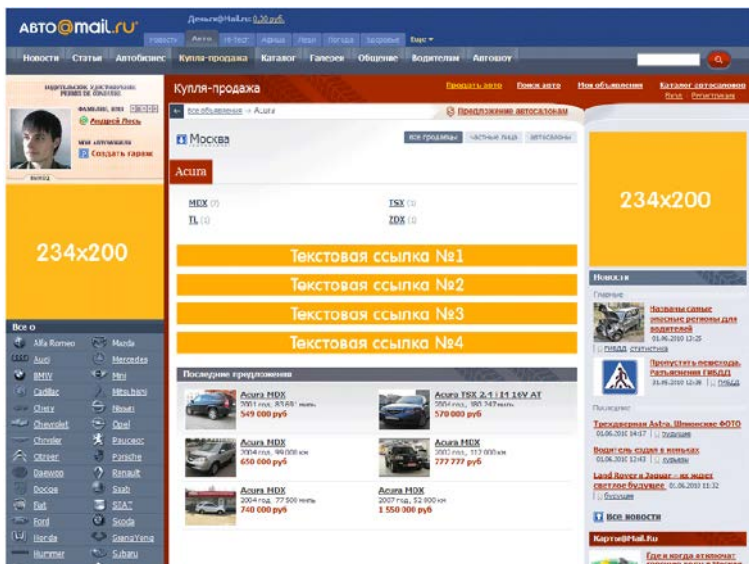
АВТО@mail.ru

Деньги@Mail.ru: 0,30 руб.

Новости Авто Hi-Tech Афиша Леди Погода Здоровье Еще

Новости Статьи Автобизнес Купля-продажа Каталог Галерея Общение Водителям Автоюот

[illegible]

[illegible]

Андрей Лесь

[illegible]

Создать гараж

234x200

Все о

Alfa Romeo Mazda
Audi Mercedes
BMW Mini
Cadillac Mitsubishi
Chery Nissan
Chevrolet Opel
Chrysler Peugeot
Citroen Porsche
Daewoo Renault
Dodge Saab
Fiat SEAT
Ford Skoda
Honda SsangYong
Hummer Subaru

Купля-продажа

Продать авто Поиск авто Мои объявления Каталог автосалонов

Вход Регистрация

Все объявления → Acura

Предложения автосалонов

Москва

все продавцы частные лица автосалоны

Acura

MDX (7) TSX (3)
TL (1) ZDX (1)

Текстовая ссылка №1

Текстовая ссылка №2

Текстовая ссылка №3

Текстовая ссылка №4

Последние предложения

Acura MDX
2001 год, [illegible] миль
549 000 руб

Acura TSX 2.4 i I4 16V AT
2004 год, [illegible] км
570 000 руб

Acura MDX
2004 год, 99 000 км
650 000 руб

Acura MDX
2002 год, 112 000 км
777 777 руб

Acura MDX
2004 год, 77 500 миль
740 000 руб

Acura MDX
2007 год, 52 000 км
1 550 000 руб

234x200

Новости

Главное

Названы самые опасные регионы для водителей
01.06.2010 12:25
ГИБДД статистика

Пропустить пешехода. Разъяснения ГИБДД
31.05.2010 12:38 ГИБДД

Последнее

Трехдверная Astra. Шпионские ФОТО
01.06.2010 14:17 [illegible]

Водитель сдавал в кеглях
01.06.2010 12:43 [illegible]

Land Rover и Jaguar - их ждет светлое будущее
01.06.2010 11:32
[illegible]

Все новости

Карты@Mail.Ru

Где и когда отмечают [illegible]